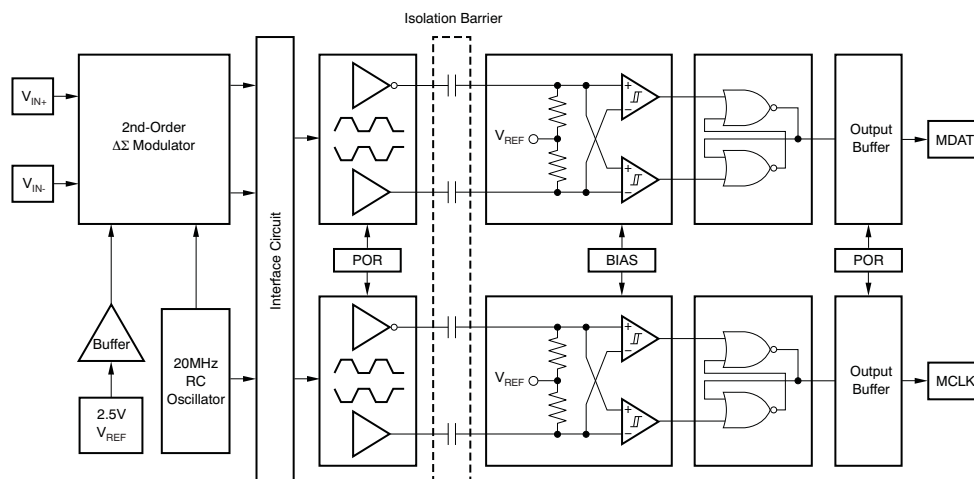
Isolation Barrier

$V_{IN+}$

$V_{IN-}$

2nd-Order
$\Delta\Sigma$ Modulator

Buffer

2.5V
$V_{REF}$

20MHz
RC
Oscillator

Interface Circuit

POR

$V_{REF}$

BIAS

$V_{REF}$

Output
Buffer

MDAT

POR

Output
Buffer

MCLK